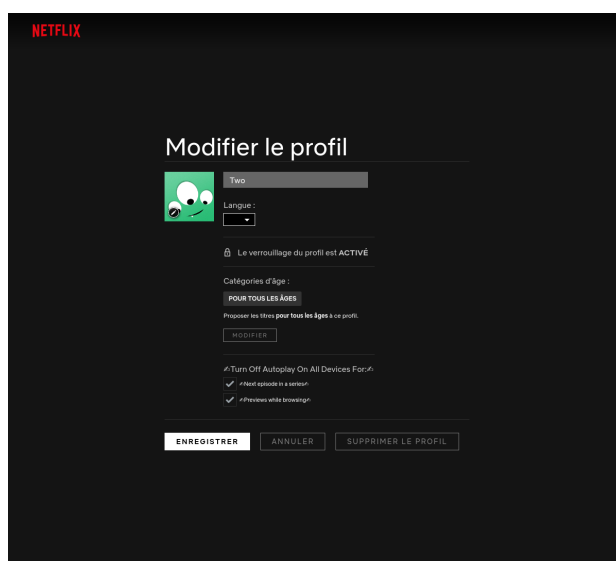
NETFLIX

Modifier le profil

Two

Langue :

Le verrouillage du profil est ACTIVÉ

Catégories d'âge :

POUR TOUS LES ÂGES

Proposer les titres pour tous les âges à ce profil.

MODIFIER

✍Turn Off Autoplay On All Devices For:✍

✍Next episode in a series✍

✍Previews while browsing✍

ENREGISTRER

ANNULER

SUPPRIMER LE PROFIL